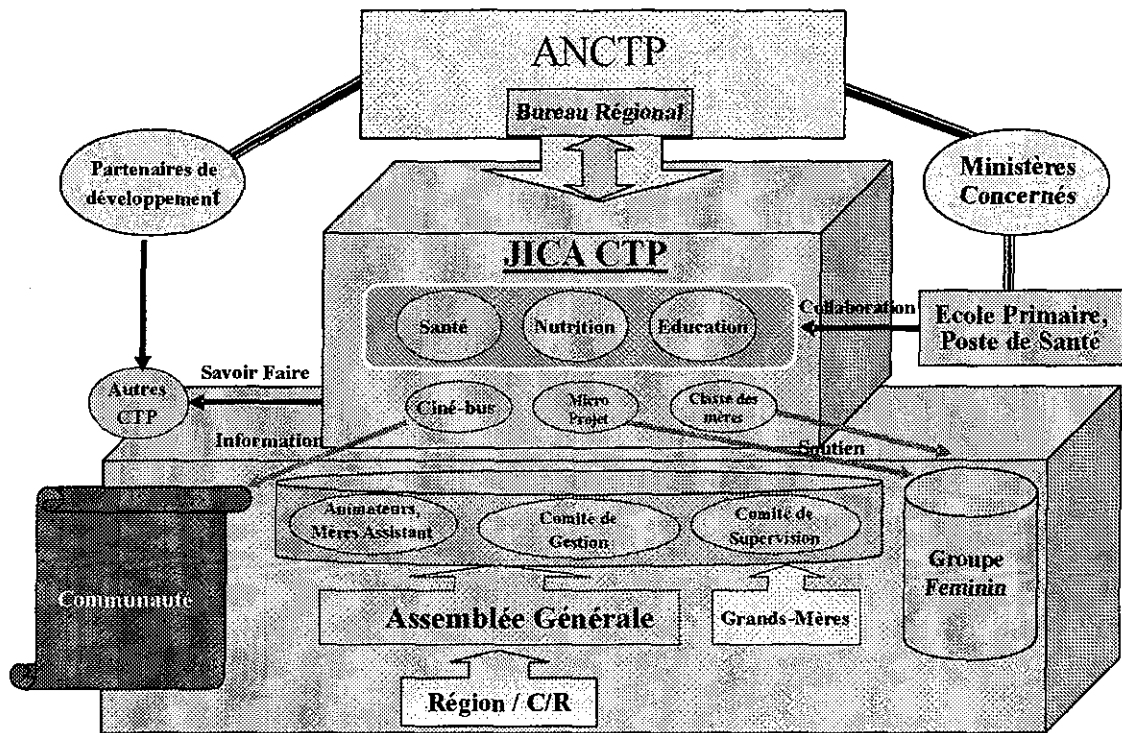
ANCTP

Bureau Régional

Partenaires de développement

Ministères Concernés

JICA CTP

Santé

Nutrition

Education

Collaboration

Ecole Primaire, Poste de Santé

Savoir Faire

Autres CTP

Ciné-bus

Micro Projet

Classe des mères

Information

Soutien

Animateurs, Mères Assistant

Comité de Gestion

Comité de Supervision

Groupe Feminin

Communauté

Assemblée Générale

Grands-Mères

Région / C/R